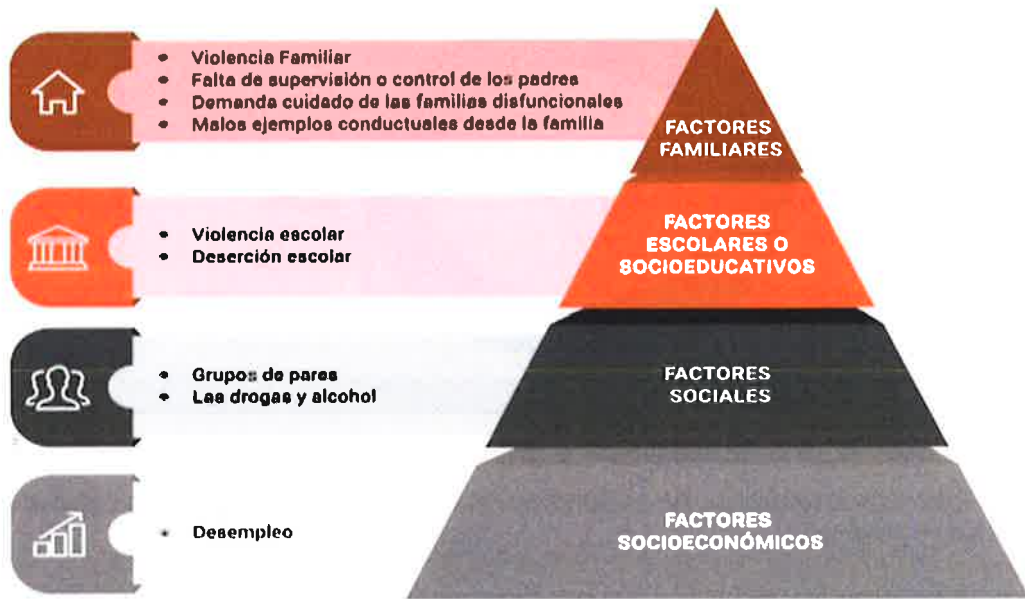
- Violencia Familiar
- Falta de supervisión o control de los padres
- Demanda cuidado de las familias disfuncionales
- Malos ejemplos conductuales desde la familia

FACTORES FAMILIARES

- Violencia escolar
- Deserción escolar

FACTORES ESCOLARES O SOCIOEDUCATIVOS

- Grupos de pares
- Las drogas y alcohol

FACTORES SOCIALES

- Desempleo

FACTORES SOCIOECONÓMICOS